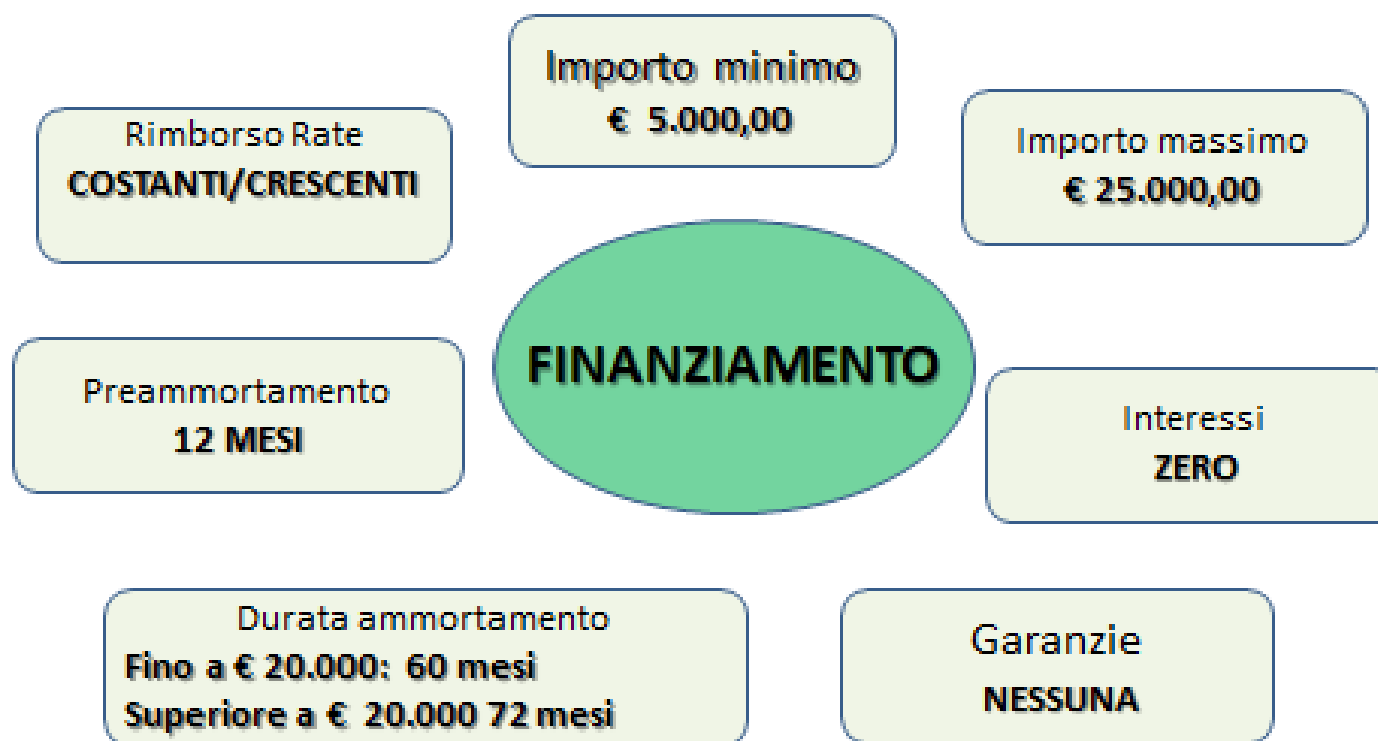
Importo minimo
€ 5.000,00

Rimborso Rate
COSTANTI/CRESCENTI

Importo massimo
€ 25.000,00

FINANZIAMENTO

Preammortamento
12 MESI

Interessi
ZERO

Durata ammortamento
Fino a € 20.000: 60 mesi
Superiore a € 20.000 72 mesi

Garanzie
NESSUNA